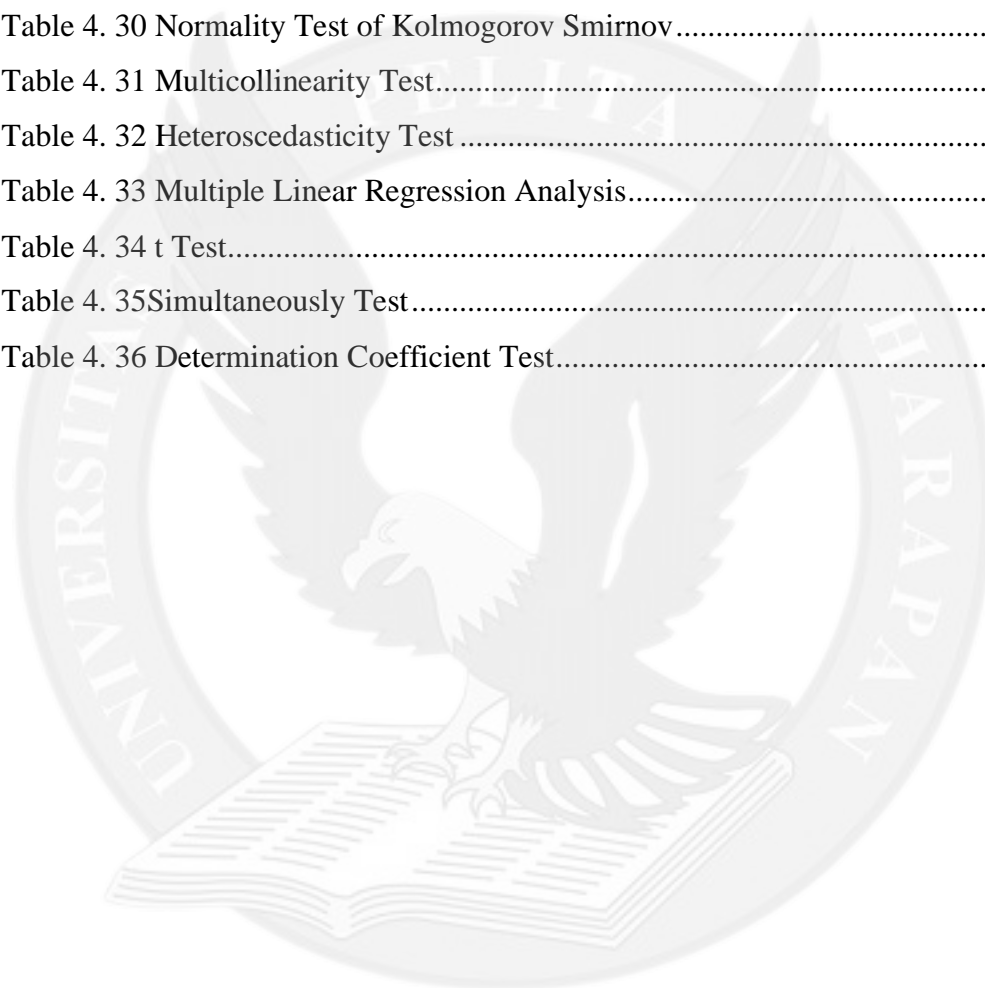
Table 4. 30 Normality Test of Kolmogorov Smirnov..........................................

Table 4. 31 Multicollinearity Test..........................................................................

Table 4. 32 Heteroscedasticity Test ......................................................................

Table 4. 33 Multiple Linear Regression Analysis.................................................

Table 4. 34 t Test....................................................................................................

Table 4. 35Simultaneously Test.............................................................................

Table 4. 36 Determination Coefficient Test...........................................................

UNIVERSITAS PELITA HARAPAN